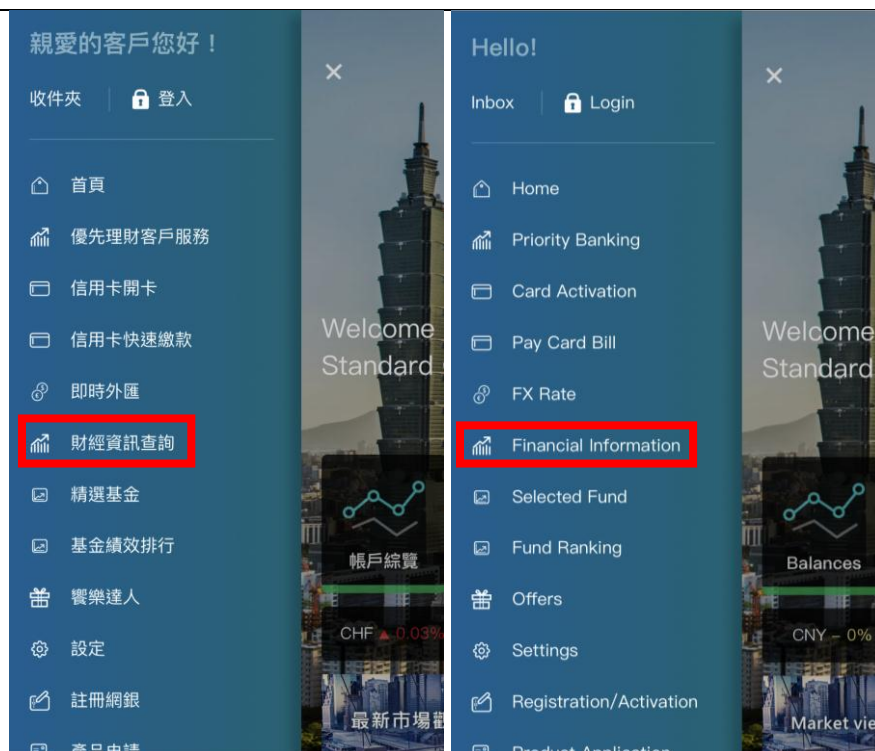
親愛的客戶您好！

收件夾 登入

首頁
優先理財客戶服務
信用卡開卡
信用卡快速繳款
即時外匯
財經資訊查詢
精選基金
基金績效排行
饗樂達人
設定
註冊網銀
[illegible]

Welcome
Standard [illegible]

帳戶綜覽

CHF ▲ 0.03%

最新市場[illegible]

Hello!

Inbox Login

Home
Priority Banking
Card Activation
Pay Card Bill
FX Rate
Financial Information
Selected Fund
Fund Ranking
Offers
Settings
Registration/Activation
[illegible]

Welcome
Standard

Balances

CNY - 0%

Market vie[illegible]